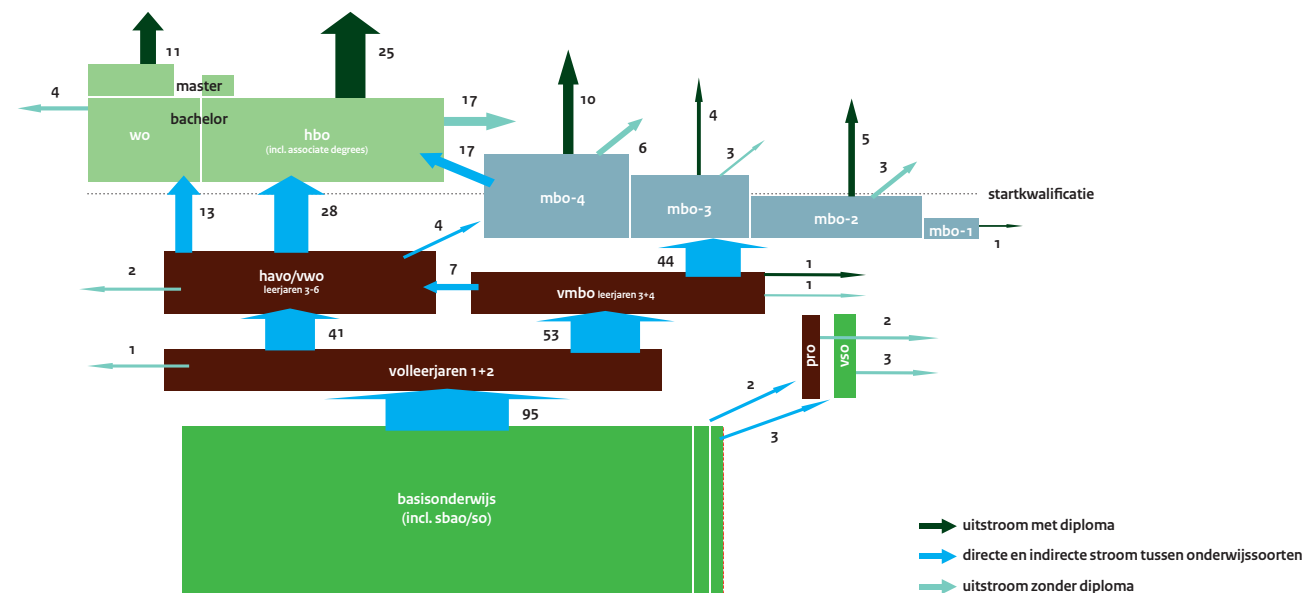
11

25

4

master

wo

bachelor

hbo
(incl. associate degrees)

17

10

4

6

3

5

3

17

mbo-4

mbo-3

mbo-2

mbo-1

startkwalificatie

1

13

28

4

44

havo/vwo
leerjaren 3-6

2

7

vmbo leerjaren 3+4

1

1

41

53

pro

vso

2

3

1

volleerjaren 1+2

2

95

3

basisonderwijs
(incl. sbao/so)

uitstroom met diploma

directe en indirecte stroom tussen onderwijssoorten

uitstroom zonder diploma